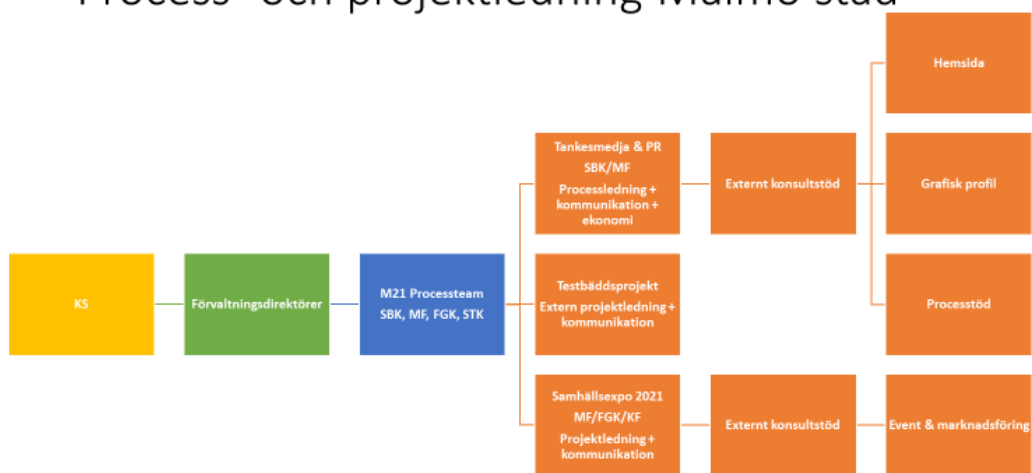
Process- och projektledning Malmö stad

Hemsida

Tankesmedja & PR
SBK/MF
Processledning + kommunikation + ekonomi

Externt konsultstöd

Grafisk profil

KS

Förvaltningsdirektörer

M21 Processteam
SBK, MF, FGK, STK

Testbäddsprojekt
Extern projektledning + kommunikation

Processtöd

Samhällsexpo 2021
MF/FGK/KF
Projektledning + kommunikation

Externt konsultstöd

Event & marknadsföring